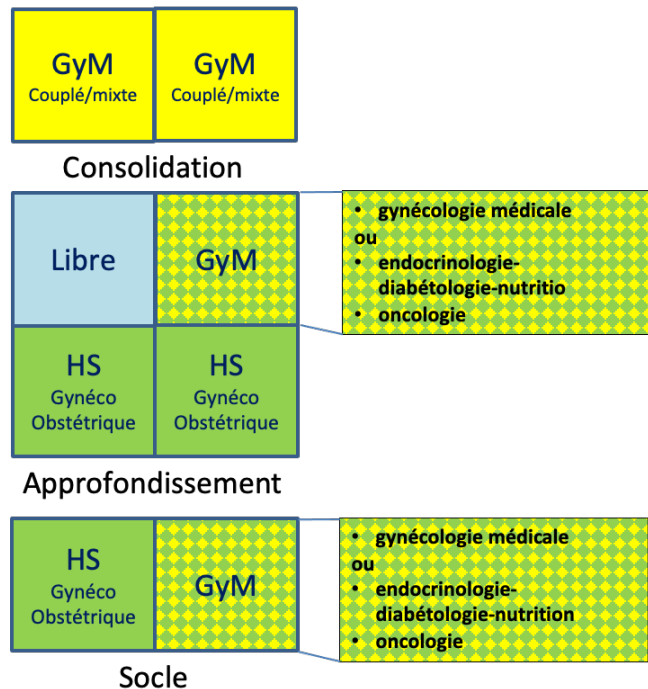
GyM
Couplé/mixte

GyM
Couplé/mixte

Consolidation

Libre

GyM

HS
Gynéco
Obstétrique

HS
Gynéco
Obstétrique

• gynécologie médicale
ou
• endocrinologie-diabétologie-nutritio
• oncologie

Approfondissement

HS
Gynéco
Obstétrique

GyM

• gynécologie médicale
ou
• endocrinologie-diabétologie-nutrition
• oncologie

Socle